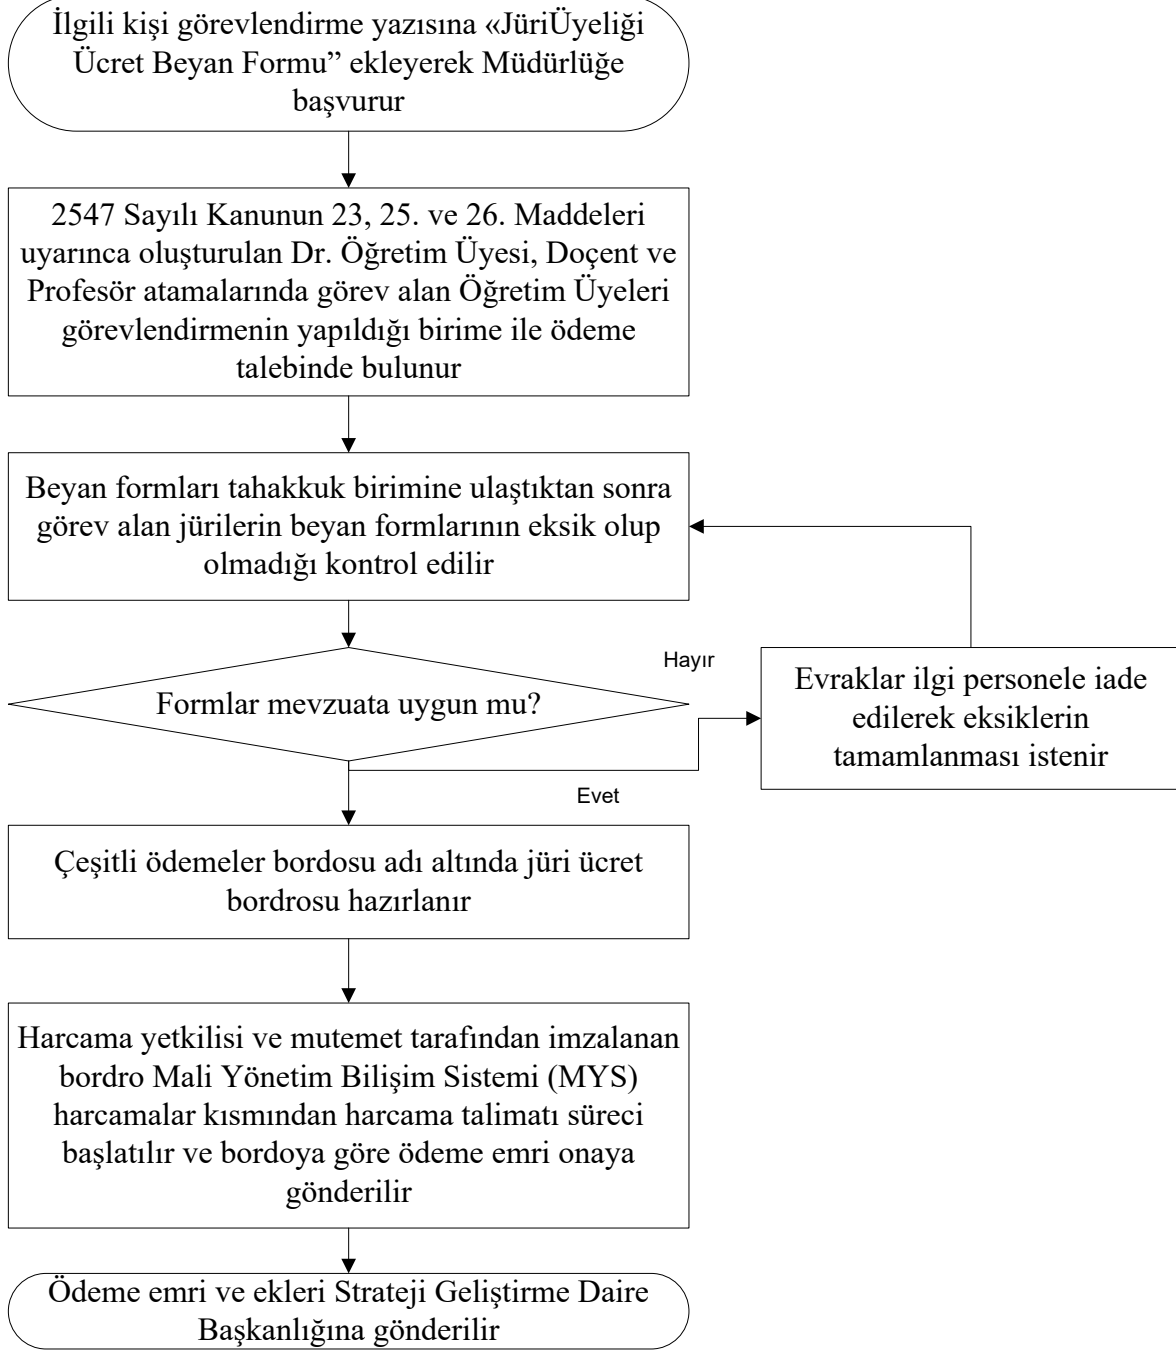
İlgili kişi görevlendirme yazısına «JüriÜyeliği Ücret Beyan Formu” ekleyerek Müdürlüğe başvurur

2547 Sayılı Kanunun 23, 25. ve 26. Maddeleri uyarınca oluşturulan Dr. Öğretim Üyesi, Doçent ve Profesör atamalarında görev alan Öğretim Üyeleri görevlendirmenin yapıldığı birime ile ödeme talebinde bulunur

Beyan formları tahakkuk birimine ulaştıktan sonra görev alan jürilerin beyan formlarının eksik olup olmadığı kontrol edilir

Formlar mevzuata uygun mu?

Hayır

Evraklar ilgi personele iade edilerek eksiklerin tamamlanması istenir

Evet

Çeşitli ödemeler bordosu adı altında jüri ücret bordrosu hazırlanır

Harcama yetkilisi ve mutemet tarafından imzalanan bordro Mali Yönetim Bilişim Sistemi (MYS) harcamalar kısmından harcama talimatı süreci başlatılır ve bordoya göre ödeme emri onaya gönderilir

Ödeme emri ve ekleri Strateji Geliştirme Daire Başkanlığına gönderilir